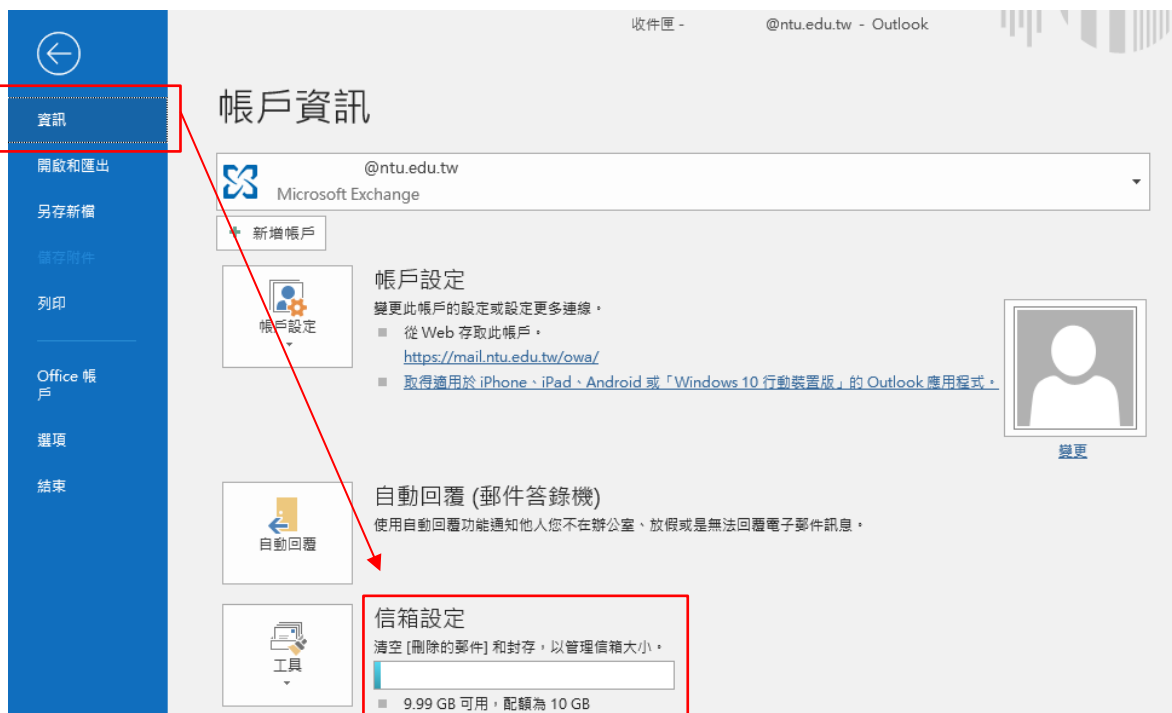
收件匣 - @ntu.edu.tw - Outlook

資訊
開啟和匯出
另存新檔
儲存附件
列印
Office 帳戶
選項
結束

帳戶資訊

@ntu.edu.tw
Microsoft Exchange

新增帳戶

帳戶設定

帳戶設定
變更此帳戶的設定或設定更多連線。
從 Web 存取此帳戶。
https://mail.ntu.edu.tw/owa/
取得適用於 iPhone、iPad、Android 或「Windows 10 行動裝置版」的 Outlook 應用程式。

變更

自動回覆

自動回覆 (郵件答錄機)
使用自動回覆功能通知他人您不在辦公室、放假或是無法回覆電子郵件訊息。

工具

信箱設定
清空 [刪除的郵件] 和封存，以管理信箱大小。
9.99 GB 可用，配額為 10 GB